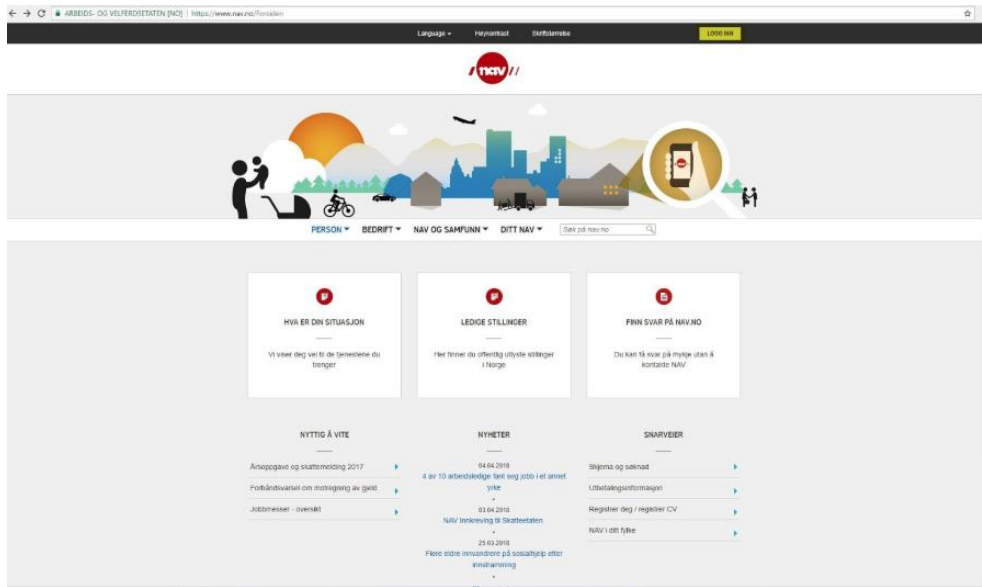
ARBEIDS- OG VELFERDSETATEN [NO] | https://www.nav.no/Forsiden

Language ▾ Høykontrast Skriftstørrelse LOGG INN

nav

PERSON ▾ BEDRIFT ▾ NAV OG SAMFUNN ▾ DITT NAV ▾ Søk på nav.no

HVA ER DIN SITUASJON

Vi viser deg vei til de tjenestene du trenger

LEDIGE STILLINGER

Her finner du offentlig utlyste stillinger i Norge

FINN SVAR PÅ NAV.NO

Du kan få svar på mylige uten å kontakte NAV

NYTTIG Å VITE

Årsoppgave og skattemelding 2017

Forhåndsvarsel om motregning av gjeld

Jobbmesser - oversikt

NYHETER

04.04.2018
4 av 10 arbeidsledige fant seg jobb i et annet yrke

03.04.2018
NAV innkreving til Skatteetaten

25.03.2018
Flere eldre innvandrere på sosialhjelp etter innstramming

SNARVEIER

Skjema og søknad

Utbetalingsinformasjon

Registrer deg / registrer CV

NAV i ditt fylke